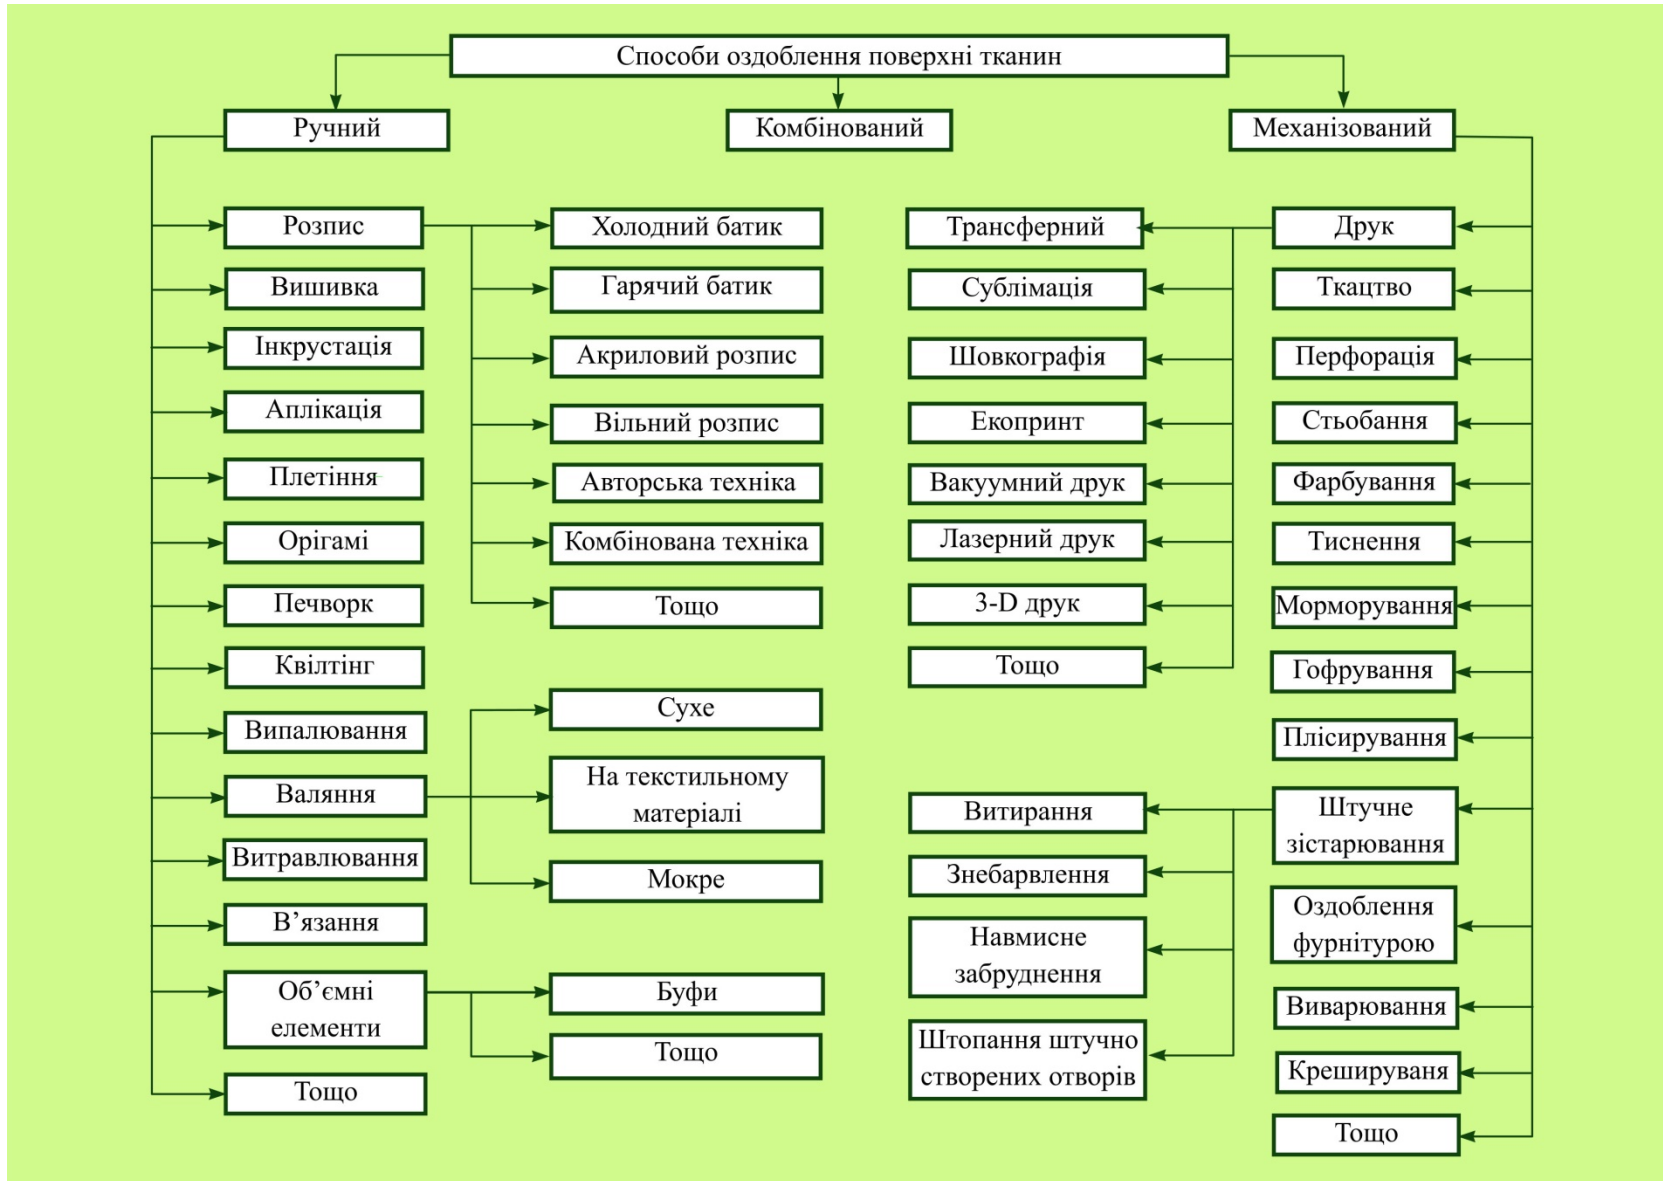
Способи оздоблення поверхні тканин

Ручний

Комбінований

Механізований

Розпис
Вишивка
Інкрустація
Аплікація
Плетіння
Орігамі
Печворк
Квілтінг
Випалювання
Валяння
Витравлювання
В’язання
Об’ємні елементи
Тощо

Холодний батик
Гарячий батик
Акриловий розпис
Вільний розпис
Авторська техніка
Комбінована техніка
Тощо

Сухе
На текстильному матеріалі
Мокре

Буфи
Тощо

Трансферний
Сублімація
Шовкографія
Екопринт
Вакуумний друк
Лазерний друк
3-D друк
Тощо

Витирання
Знебарвлення
Навмисне забруднення
Штопання штучно створених отворів

Друк
Ткацтво
Перфорація
Стьобання
Фарбування
Тиснення
Морморування
Гофрування
Плісирування
Штучне зістарювання
Оздоблення фурнітурою
Виварювання
Креширування
Тощо